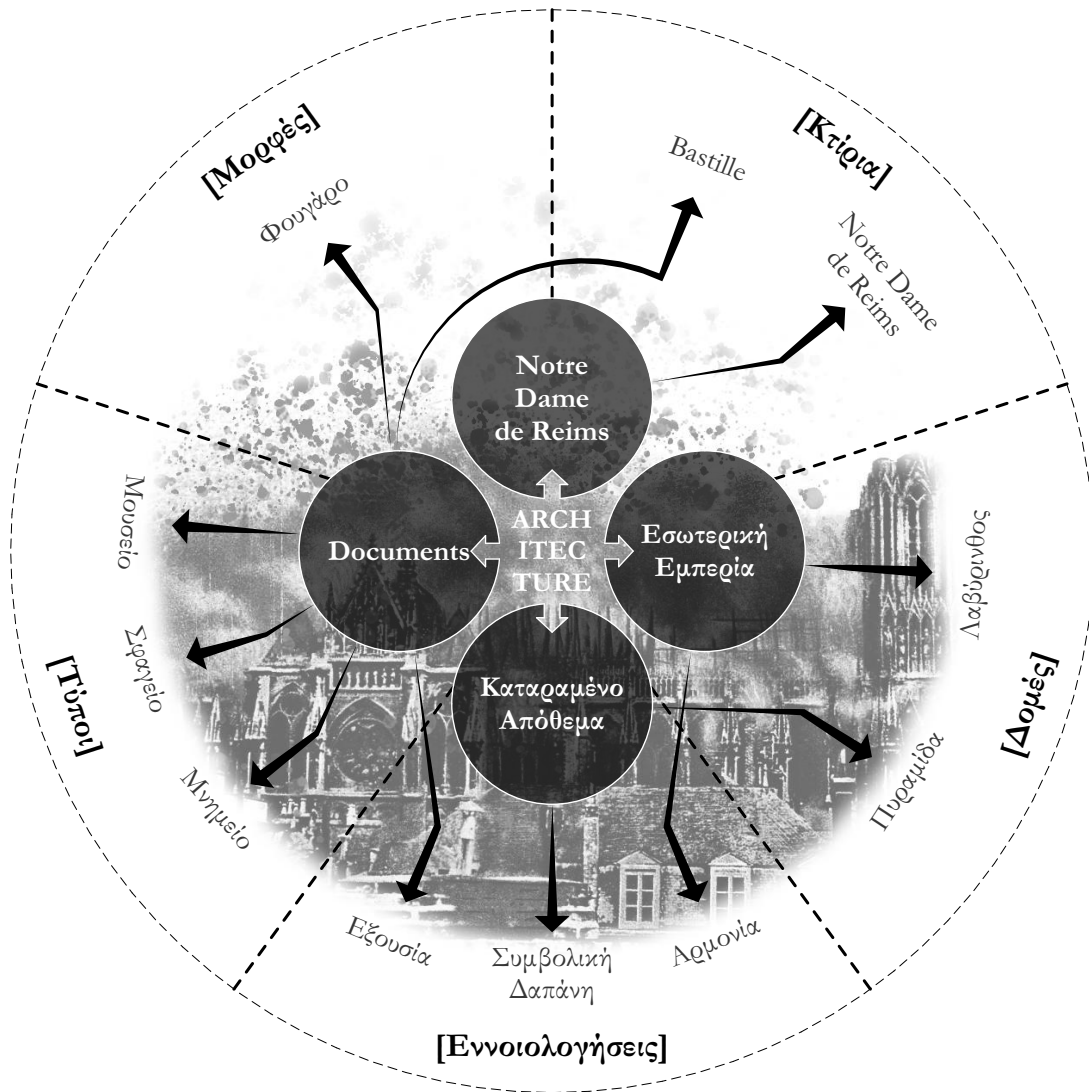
[Μορφές]

Φουγάρο

Bastille

[Κτίρια]

Notre Dame de Reims

Notre Dame de Reims

Documents

ARCH ITEC TURE

Εσωτερική Εμπειρία

Καταραμένο Απόθεμα

Μουσείο

Σφαγείο

Μνημείο

[Τύποι]

Λαβύρινθος

Πυραμίδα

[Δομές]

Εξουσία

Συμβολική Δαπάνη

Αρμονία

[Εννοιολογήσεις]